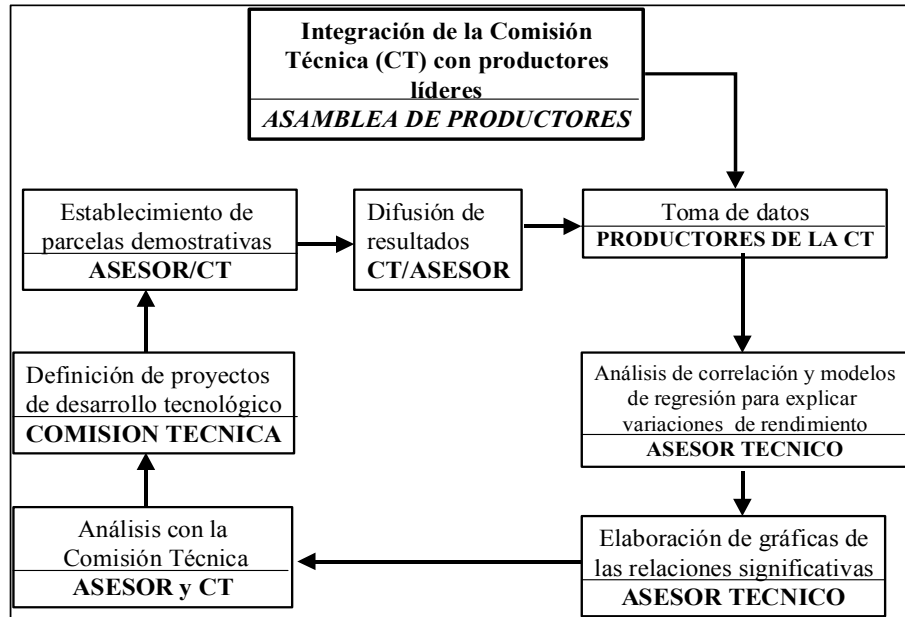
Integración de la Comisión Técnica (CT) con productores líderes
ASAMBLEA DE PRODUCTORES

Toma de datos
PRODUCTORES DE LA CT

Análisis de correlación y modelos de regresión para explicar variaciones de rendimiento
ASESOR TECNICO

Elaboración de gráficas de las relaciones significativas
ASESOR TECNICO

Análisis con la Comisión Técnica
ASESOR y CT

Definición de proyectos de desarrollo tecnológico
COMISION TECNICA

Establecimiento de parcelas demostrativas
ASESOR/CT

Difusión de resultados
CT/ASESOR